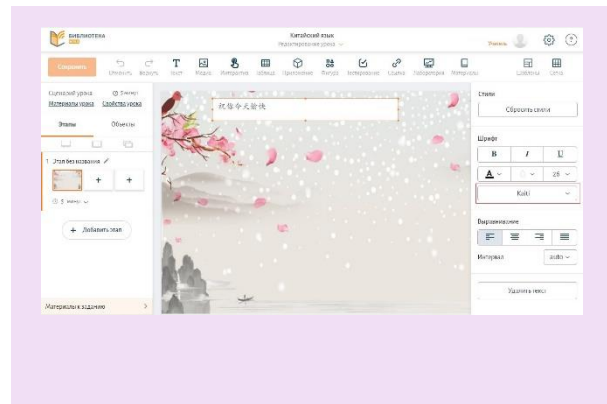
БИБЛИОТЕКА МЭШ

Китайский язык
Редактирование урока

Ученик

Сохранить

Отменить Вернуть Текст Медиа Интерактив Таблица Приложение Фигура Тестирование Ссылка Лаборатория Материалы

Шаблоны Сетка

Сценарий урока
5 минут
Материалы урока
Свойства урока

Этапы
Объекты

1 Этап без названия

5 минут

+ Добавить этап

Материалы к заданию

祝你今天愉快

Стили
Сбросить стили

Шрифт
B
I
U
Kaiti

Выравнивание

Интервал
auto

Удалить текст